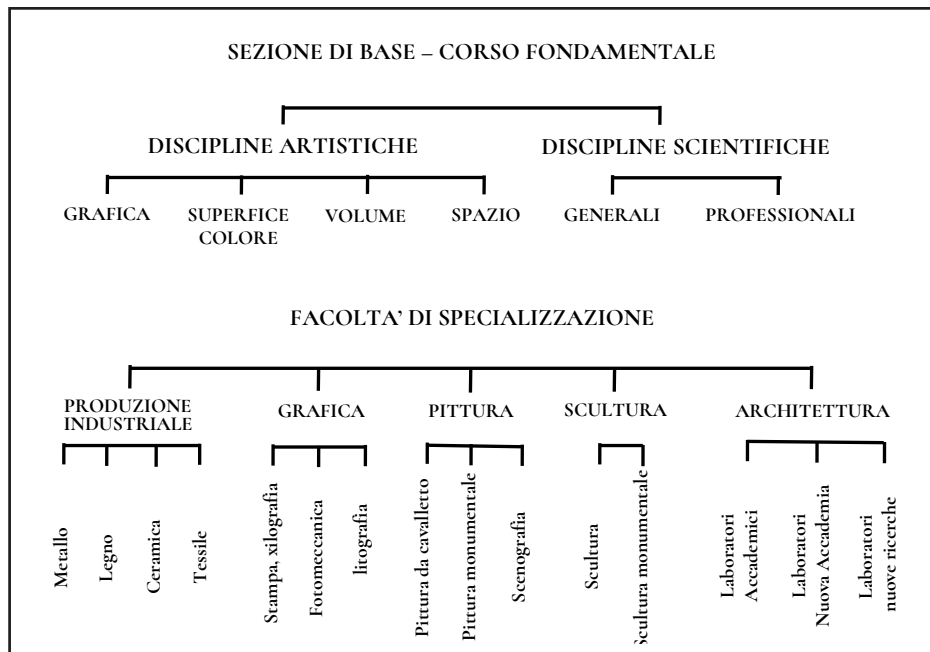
SEZIONE DI BASE – CORSO FONDAMENTALE

DISCIPLINE ARTISTICHE

DISCIPLINE SCIENTIFICHE

GRAFICA

SUPERFICE COLORE

VOLUME

SPAZIO

GENERALI

PROFESSIONALI

FACOLTA' DI SPECIALIZZAZIONE

PRODUZIONE INDUSTRIALE

GRAFICA

PITTURA

SCULTURA

ARCHITETTURA

Metallo

Legno

Ceramica

Tessile

Stampa, xilografia

Fotomeccanica

litografia

Pittura da cavalletto

Pittura monumentale

Scenografia

Scultura

Scultura monumentale

Laboratori Accademici

Laboratori Nuova Accademia

Laboratori nuove ricerche